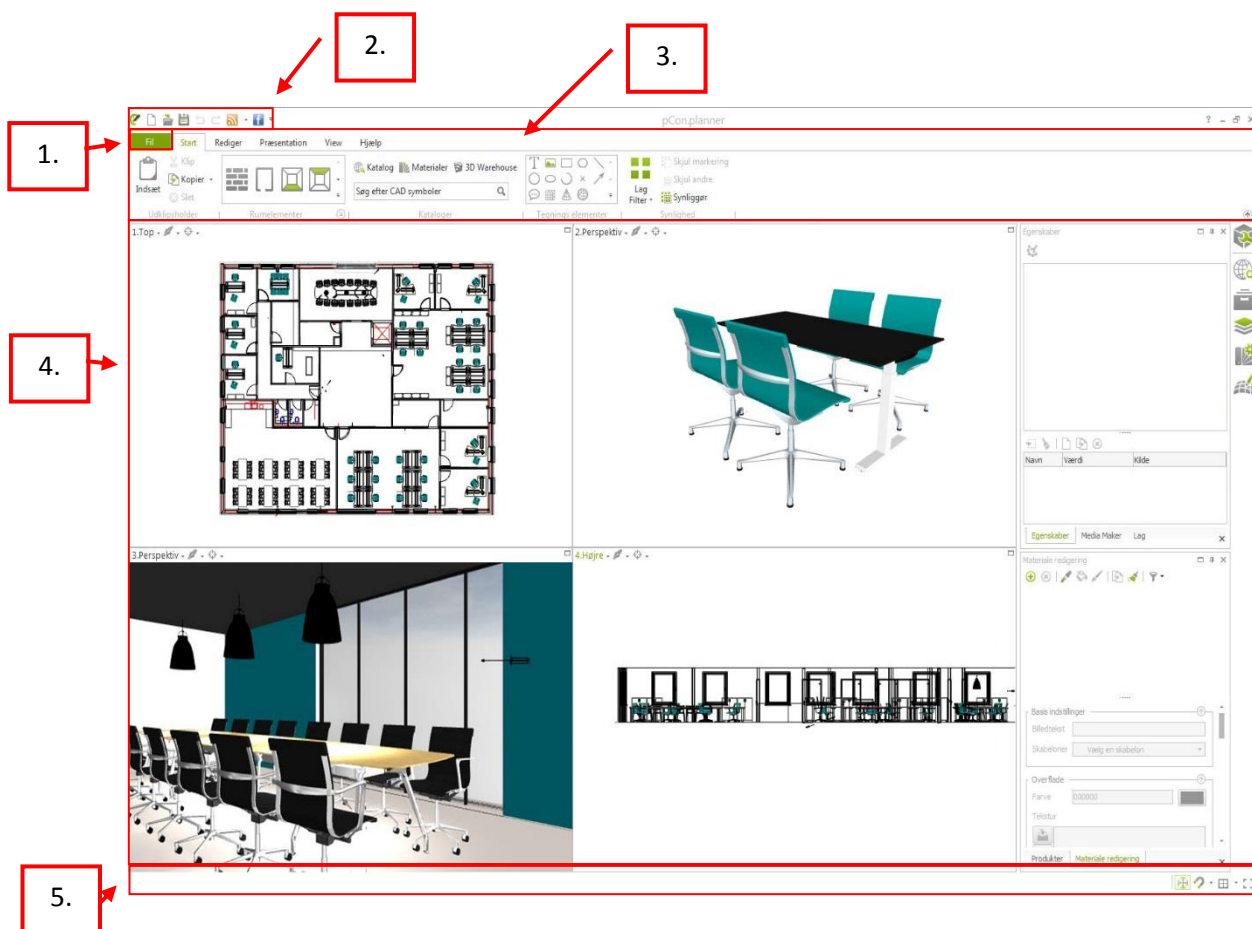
2.

3.

1.

4.

5.

pCon.planner

Fil Start Rediger Præsentation View Hjælp

Indsæt Klip Kopier Slet
Udklipsholder

Rumelementer

Katalog Materialer 3D Warehouse
Søg efter CAD symboler
Kataloger

Tegnings elementer

Lag Filter
Skjul markering
Skjul andre
Synliggør
Synlighed

1.Top
2.Perspektiv
3.Perspektiv
4.Højre

Egenskaber
Navn Værdi Kilde
Egenskaber Media Maker Lag

Materiale redigering
Basis indstillinger
Billedtekst
Skabeloner Vælg en skabelon
Overflade
Farve 000000
Tekstur
Produkter Materiale redigering